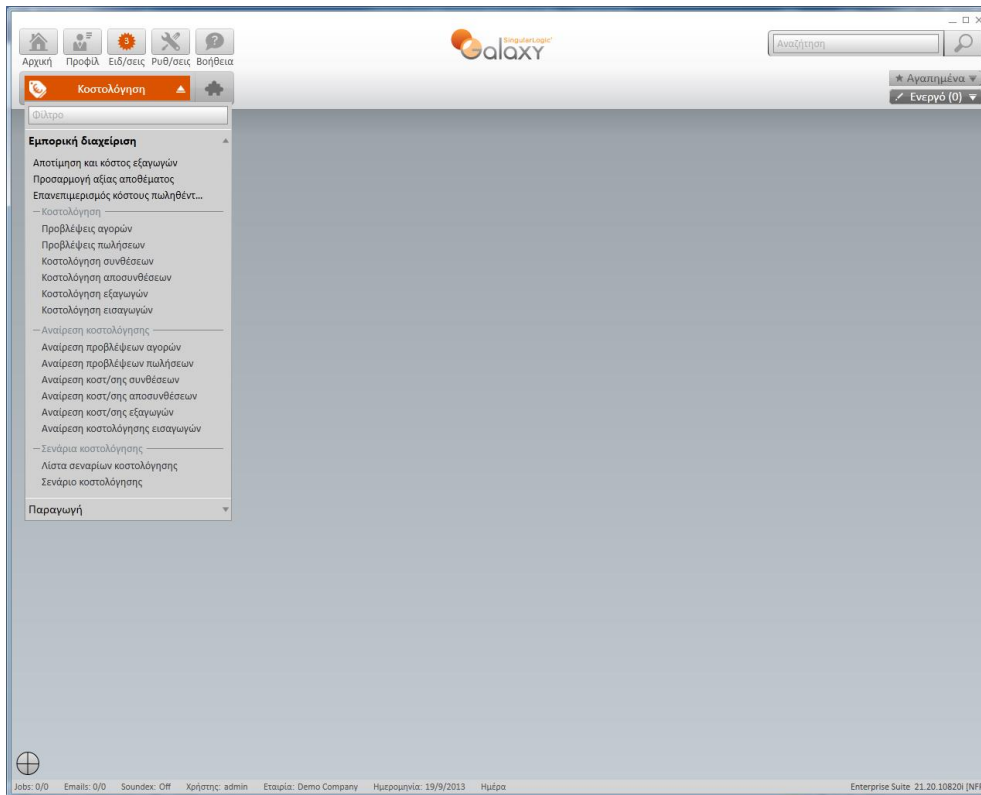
Αρχική Προφίλ Ειδ/σεις Ρυθ/σεις Βοήθεια

3

SingularLogic Galaxy

Αναζήτηση

Κοστολόγηση

★ Αγαπημένα ▼
Ενεργό (0)

Φίλτρο

Εμπορική διαχείριση

Αποτίμηση και κόστος εξαγωγών
Προσαρμογή αξίας αποθέματος
Επανεπιμερισμός κόστους πωληθέντ...

— Κοστολόγηση
Προβλέψεις αγορών
Προβλέψεις πωλήσεων
Κοστολόγηση συνθέσεων
Κοστολόγηση αποσυνθέσεων
Κοστολόγηση εξαγωγών
Κοστολόγηση εισαγωγών

— Αναίρεση κοστολόγησης
Αναίρεση προβλέψεων αγορών
Αναίρεση προβλέψεων πωλήσεων
Αναίρεση κοστ/σης συνθέσεων
Αναίρεση κοστ/σης αποσυνθέσεων
Αναίρεση κοστ/σης εξαγωγών
Αναίρεση κοστολόγησης εισαγωγών

— Σενάρια κοστολόγησης
Λίστα σεναρίων κοστολόγησης
Σενάριο κοστολόγησης

Παραγωγή

Jobs: 0/0 Emails: 0/0 Soundex: Off Χρήστης: admin Εταιρία: Demo Company Ημερομηνία: 19/9/2013 Ημέρα

Enterprise Suite 21.20.10820i [NF